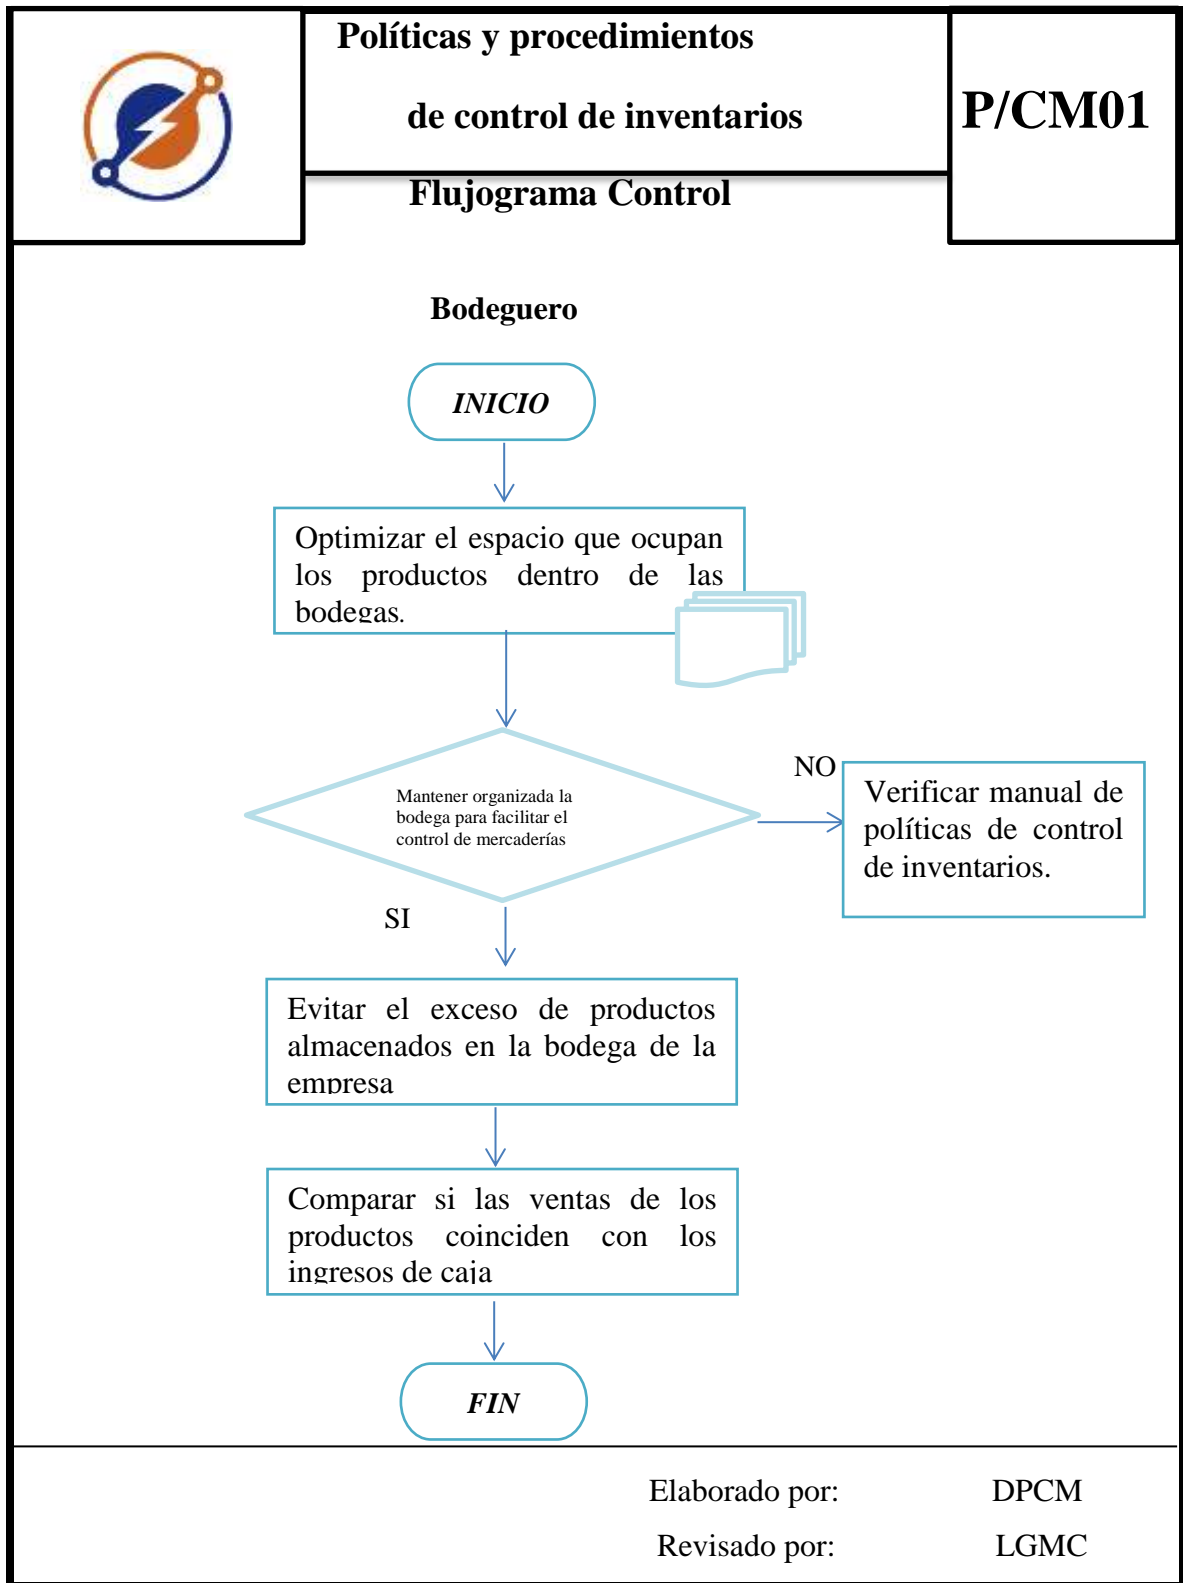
Políticas y procedimientos

de control de inventarios

P/CM01

Flujograma Control

Bodeguero

INICIO

Optimizar el espacio que ocupan los productos dentro de las bodegas.

Mantener organizada la bodega para facilitar el control de mercaderías

NO

Verificar manual de políticas de control de inventarios.

SI

Evitar el exceso de productos almacenados en la bodega de la empresa

Comparar si las ventas de los productos coinciden con los ingresos de caja

FIN

Elaborado por: DPCM

Revisado por: LGMC